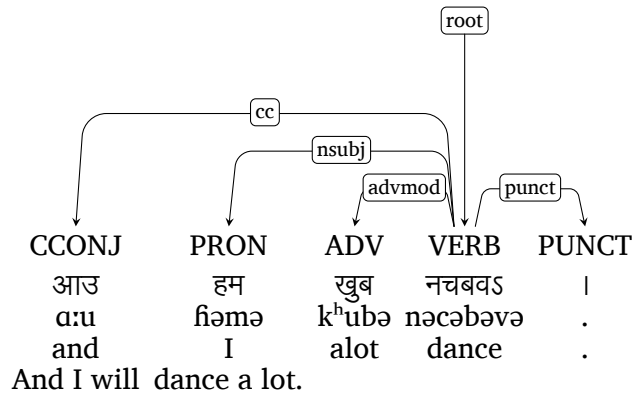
root
cc
nsubj
advmod
punct

| CCONJ | PRON | ADV | VERB | PUNCT |
|---|---|---|---|---|
| आउ | हम | खुब | नचबवऽ | । |
| ɑːu | ɦəmə | kʰubə | nəcəbəvə | . |
| and | I | alot | dance | . |

And I will dance a lot.